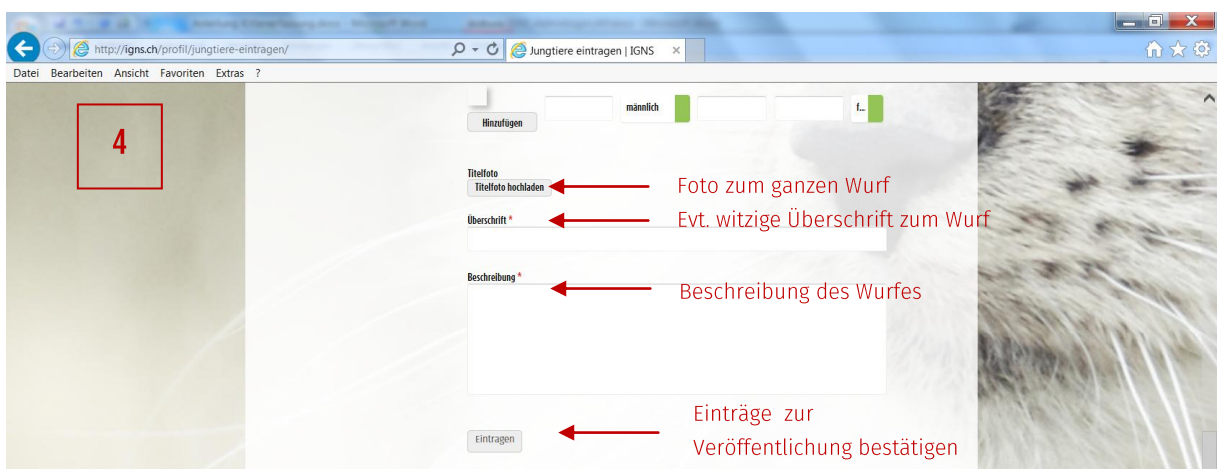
http://igns.ch/profil/jungtiere-eintragen/

Jungtiere eintragen | IGNS

Datei Bearbeiten Ansicht Favoriten Extras ?

4

männlich

f...

Hinzufügen

Titelfoto

Titelfoto hochladen

Foto zum ganzen Wurf

Überschrift *

Evt. witzige Überschrift zum Wurf

Beschreibung *

Beschreibung des Wurfes

Eintragen

Einträge zur Veröffentlichung bestätigen